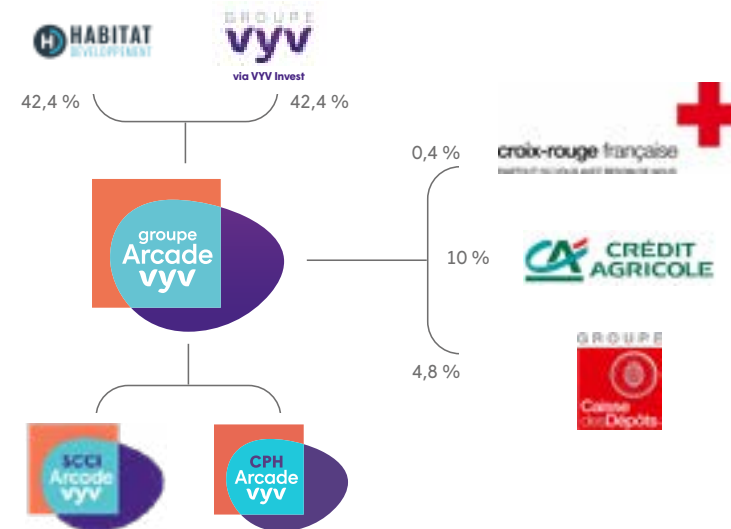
HABITAT
DÉVELOPPEMENT

GROUPE
vyv
via VYV Invest

42,4 %

42,4 %

groupe
Arcade
vyv

0,4 %

croix-rouge française
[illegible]

10 %

CRÉDIT AGRICOLE

4,8 %

GROUPE
Caisse des Dépôts

SCCI
Arcade
vyv

CPH
Arcade
vyv